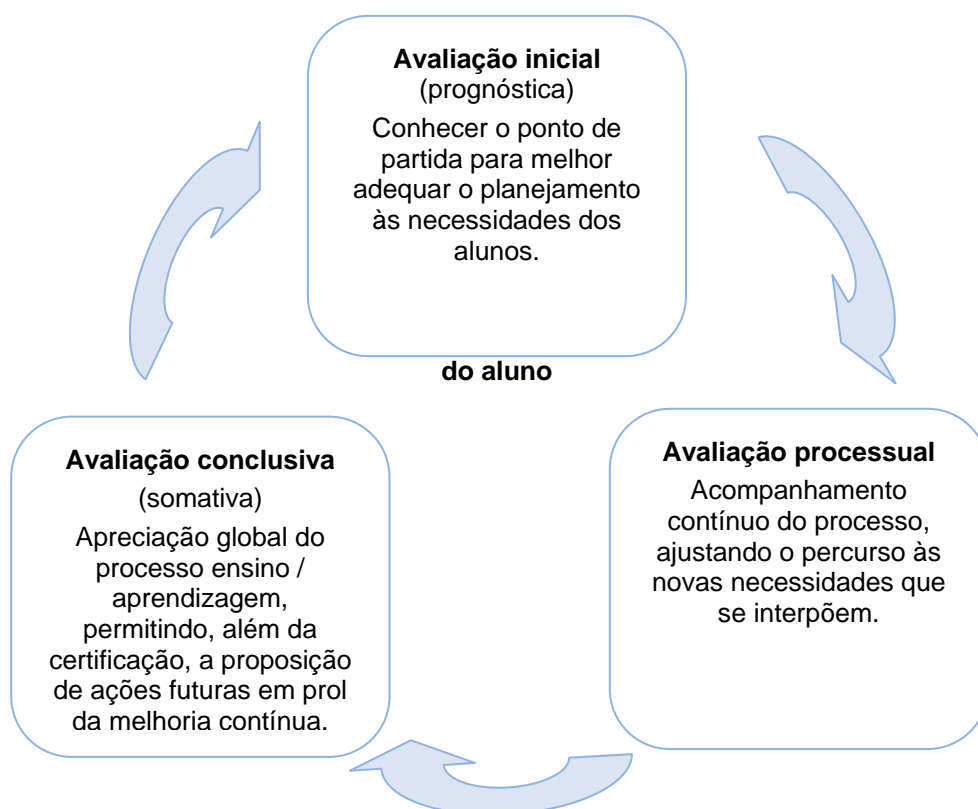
**Avaliação inicial**
(prognóstica)
Conhecer o ponto de partida para melhor adequar o planejamento às necessidades dos alunos.

do aluno

**Avaliação processual**
Acompanhamento contínuo do processo, ajustando o percurso às novas necessidades que se interpõem.

**Avaliação conclusiva**
(somativa)
Apreciação global do processo ensino / aprendizagem, permitindo, além da certificação, a proposição de ações futuras em prol da melhoria contínua.